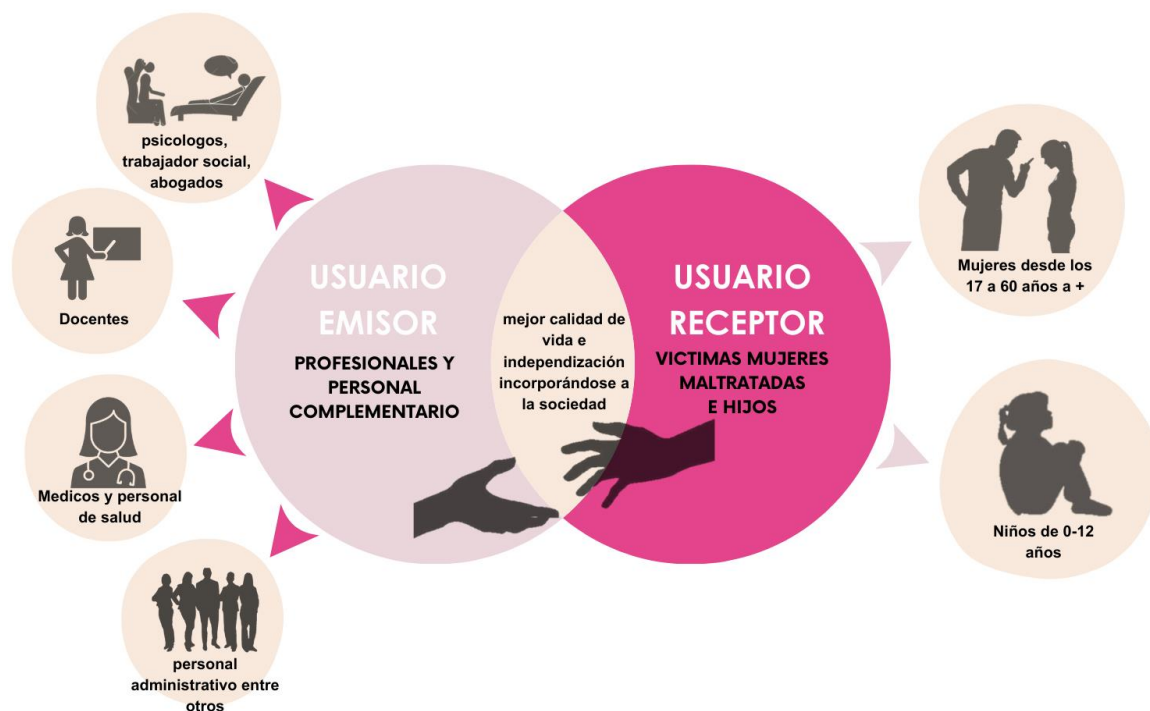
psicologos, trabajador social, abogados

Docentes

Medicos y personal de salud

personal administrativo entre otros

USUARIO EMISOR

PROFESIONALES Y PERSONAL COMPLEMENTARIO

mejor calidad de vida e independización incorporándose a la sociedad

USUARIO RECEPTOR

VICTIMAS MUJERES MALTRATADAS E HIJOS

Mujeres desde los 17 a 60 años a +

Niños de 0-12 años